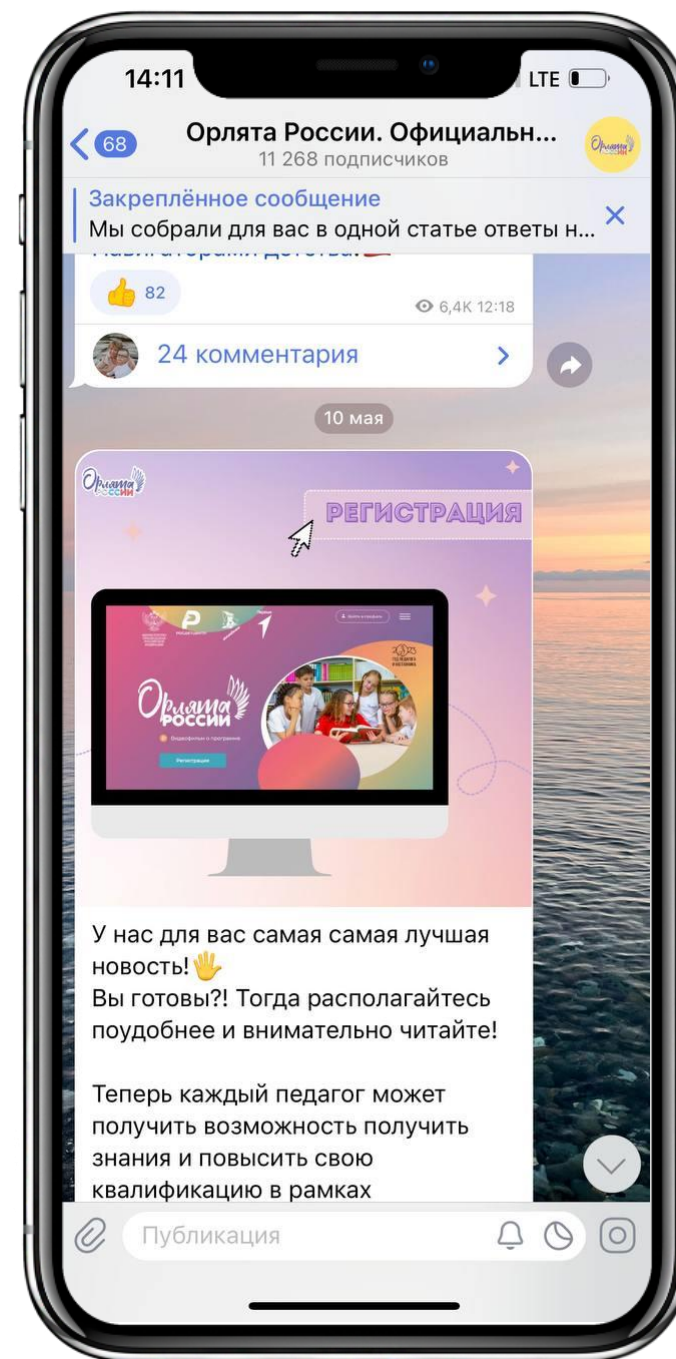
14:11
LTE

68
Орлята России. Официальн...
11 268 подписчиков

Закреплённое сообщение
Мы собрали для вас в одной статье ответы н...

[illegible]

82
6,4K 12:18

24 комментария

10 мая

Орлята России

РЕГИСТРАЦИЯ

Орлята России
Регистрация

У нас для вас самая самая лучшая новость!
Вы готовы?! Тогда располагайтесь поудобнее и внимательно читайте!

Теперь каждый педагог может получить возможность получить знания и повысить свою квалификацию в рамках

Публикация